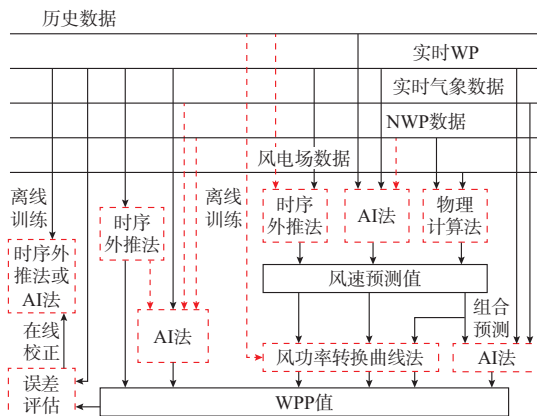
历史数据

实时WP

实时气象数据

NWP数据

风电场数据

离线训练

时序外推法或AI法

在线校正

误差评估

时序外推法

AI法

离线训练

时序外推法

AI法

物理计算法

风速预测值

组合预测

风功率转换曲线法

AI法

WPP值